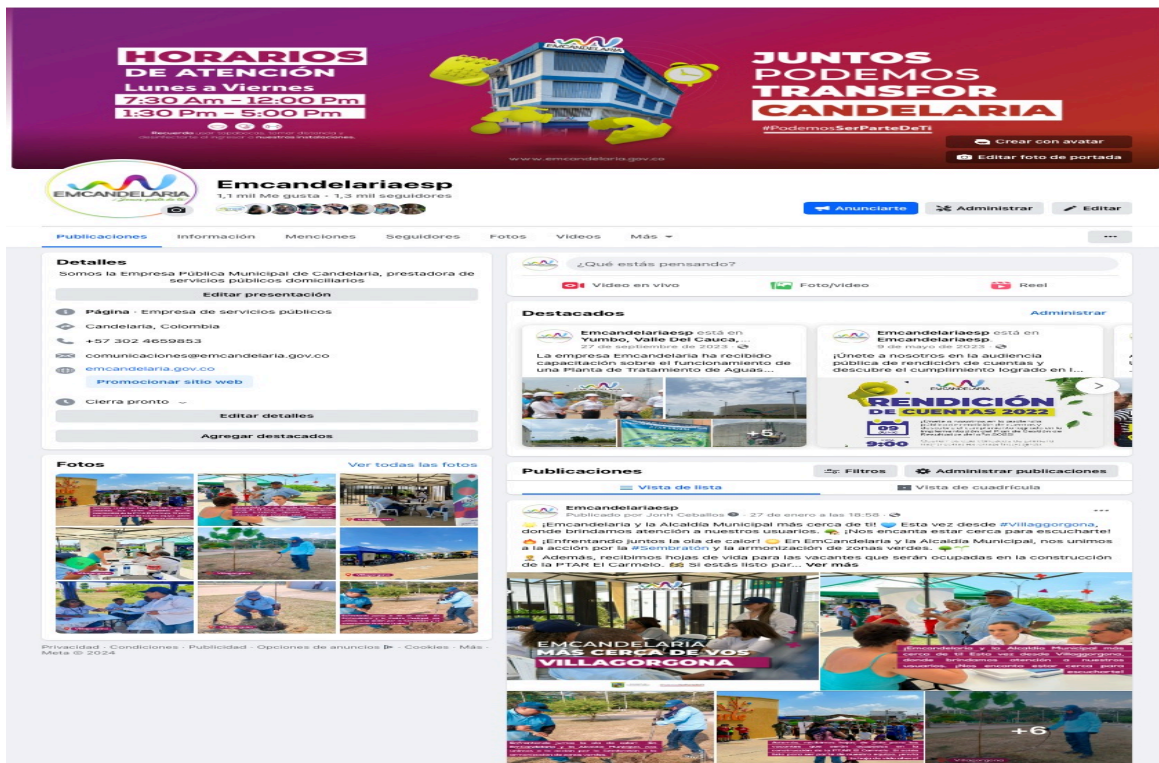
HORARIOS
DE ATENCIÓN
Lunes a Viernes
7:30 Am - 12:00 Pm
1:30 Pm - 5:00 Pm

EMCANDELARIA

www.emcandelaria.gov.co

JUNTOS
PODEMOS
TRANSFOR
CANDELARIA
#PodemosSerParteDeTi

Crear con avatar
Editar foto de portada

EMCANDELARIA

Emcandelariaesp
1,1 mil Me gusta • 1,3 mil seguidores

Anunciarte
Administrar
Editar

Publicaciones
Información
Menciones
Seguidores
Fotos
Videos
Más

Detalles
Somos la Empresa Pública Municipal de Candelaria, prestadora de servicios públicos domiciliarios
Editar presentación
Página · Empresa de servicios públicos
Candelaria, Colombia
+57 302 4659853
comunicaciones@emcandelaria.gov.co
emcandelaria.gov.co
Promocionar sitio web
Cierra pronto
Editar detalles
Agregar destacados

Fotos
Ver todas las fotos

Privacidad · Condiciones · Publicidad · Opciones de anuncios · Cookies · Más · Meta © 2024

¿Qué estás pensando?
Video en vivo
Foto/video
Reel

Destacados
Administrar

Emcandelariaesp está en Yumbo, Valle Del Cauca,...
27 de septiembre de 2023
La empresa Emcandelaria ha recibido capacitación sobre el funcionamiento de una Planta de Tratamiento de Aguas...
+5

Emcandelariaesp está en Emcandelariaesp
9 de mayo de 2023
¡Únete a nosotros en la audiencia pública de rendición de cuentas y descubre el cumplimiento logrado en l...
RENDICIÓN DE CUENTAS 2022
09
9:00

Publicaciones
Filtros
Administrar publicaciones
Vista de lista
Vista de cuadrícula

Emcandelariaesp
Publicado por Jonh Ceballos · 27 de enero a las 18:58
¡Emcandelaria y la Alcaldía Municipal más cerca de ti! Esta vez desde #Villaggorgona, donde brindamos atención a nuestros usuarios. ¡Nos encanta estar cerca para escucharte!
¡Enfrentando juntos la ola de calor! En EmCandelaria y la Alcaldía Municipal, nos unimos a la acción por la #Sembratón y la armonización de zonas verdes.
Además, recibimos hojas de vida para las vacantes que serán ocupadas en la construcción de la PTAR El Carmelo. Si estás listo par... Ver más

EMCANDELARIA
MÁS CERCA DE VOS
VILLAGORGONA

¡Emcandelaria y la Alcaldía Municipal más cerca de ti! Esta vez desde Villagorgona, donde brindamos atención a nuestros usuarios. ¡Nos encanta estar cerca para escucharte!

+6